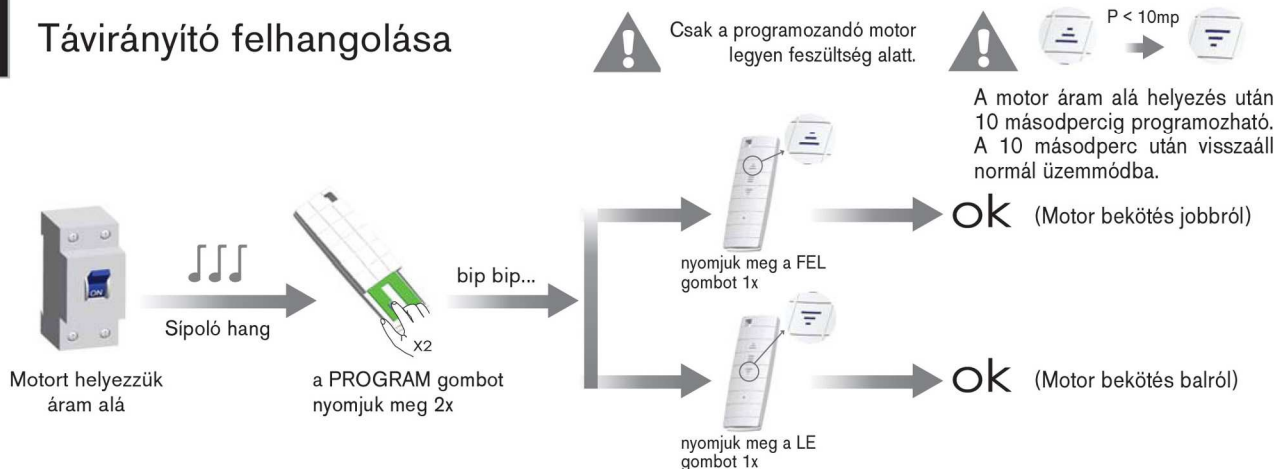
Távirányító felhangolása

Csak a programozandó motor legyen feszültség alatt.

P < 10mp

A motor áram alá helyezés után 10 másodpercig programozható. A 10 másodperc után visszaáll normál üzemmódba.

ON

Sípoló hang

Motort helyezzük áram alá

X2

a PROGRAM gombot nyomjuk meg 2x

bip bip...

nyomjuk meg a FEL gombot 1x

ok (Motor bekötés jobbról)

nyomjuk meg a LE gombot 1x

ok (Motor bekötés balról)